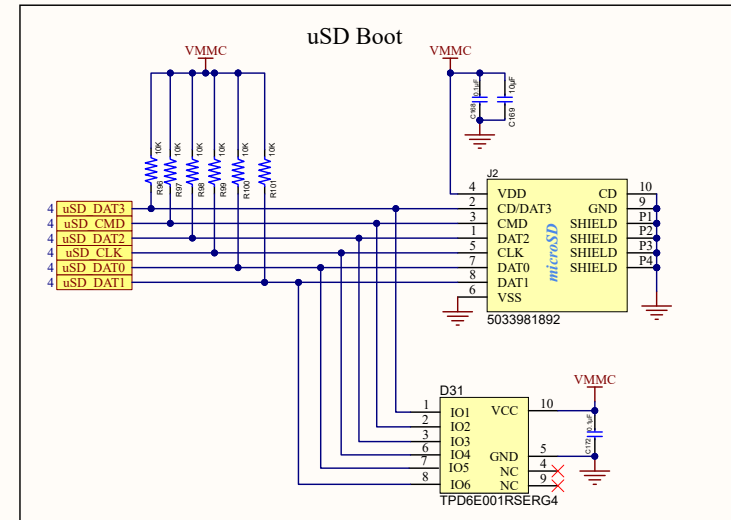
uSD Boot

VMMC

VMMC

10K 10K 10K 10K 10K 10K

R96 R97 R98 R99 R100 R101

C168 0.1uF

C169 10uF

J2

4 uSD_DAT3
4 uSD_CMD
4 uSD_DAT2
4 uSD_CLK
4 uSD_DAT0
4 uSD_DAT1

| | | | | |
|---|---|---|---|---|
| 4 | VDD | CD | 10 |
| 2 | CD/DAT3 | GND | 9 |
| 3 | CMD | SHIELD | P1 |
| 1 | DAT2 | SHIELD | P2 |
| 5 | CLK | SHIELD | P3 |
| 7 | DAT0 | SHIELD | P4 |
| 8 | DAT1 | | |
| 6 | VSS | | |

microSD

5033981892

D31

VMMC

| | | | |
|---|---|---|---|
| 1 | IO1 | VCC | 10 |
| 2 | IO2 | | |
| 3 | IO3 | | |
| 6 | IO4 | GND | 5 |
| 7 | IO5 | NC | 4 |
| 8 | IO6 | NC | 9 |

C170 0.1uF

TPD6E001RSERG4